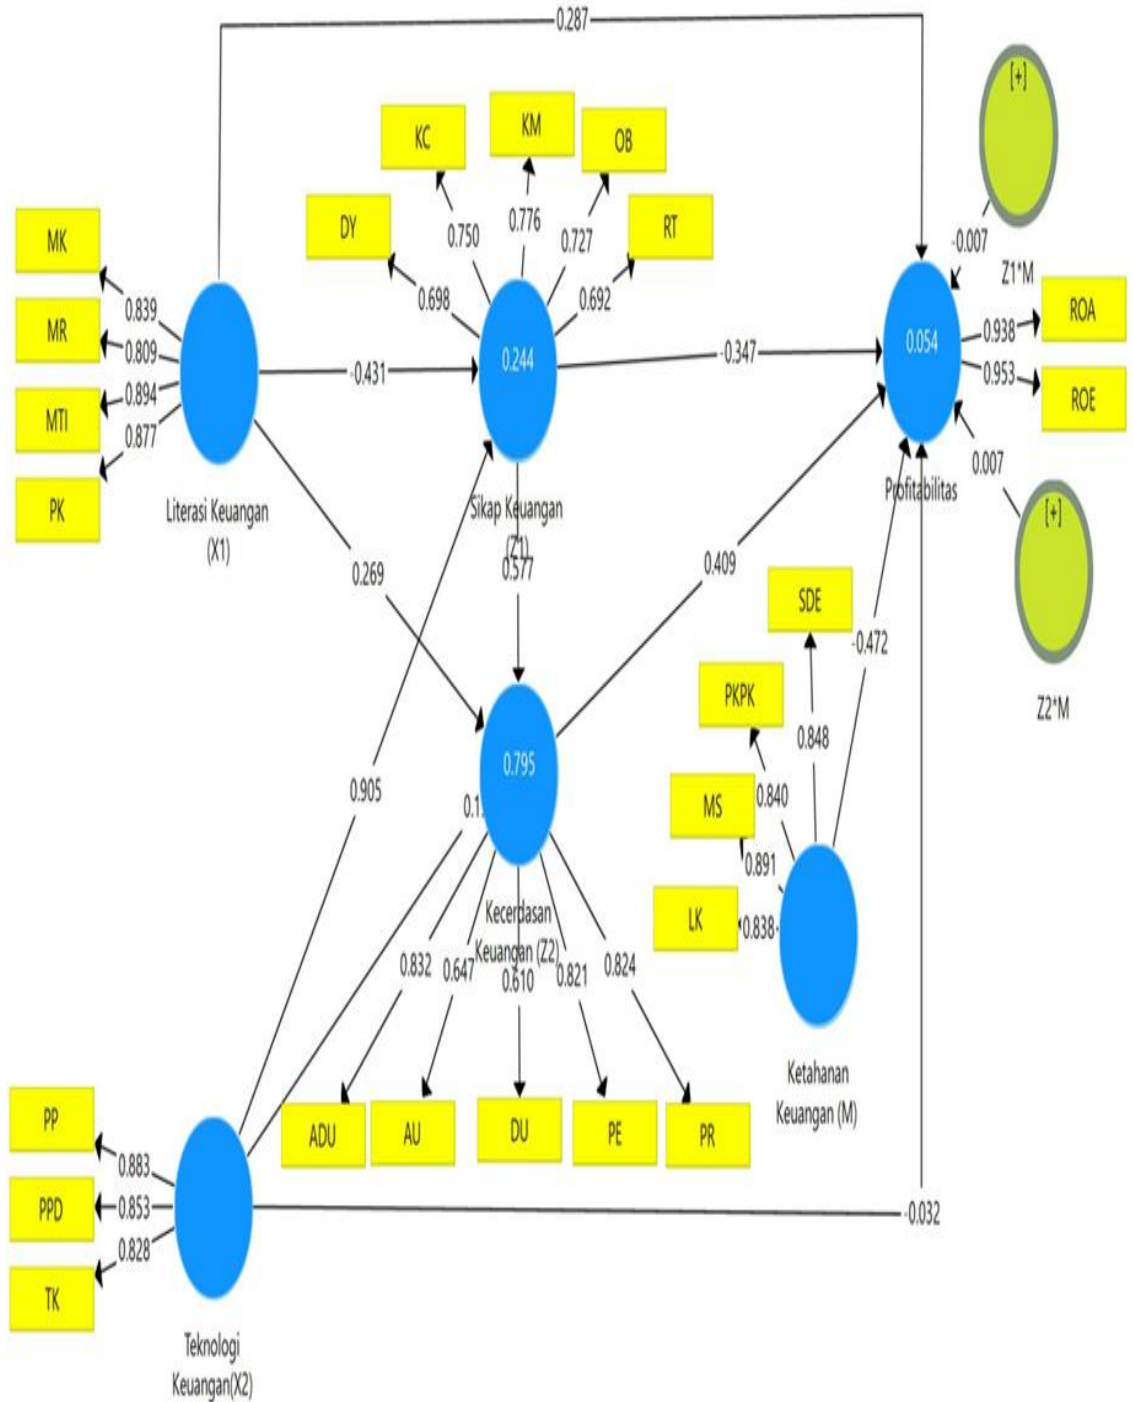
0.287

KC
KM
OB
DY
RT
[+]
0.750
0.776
0.727
-0.007
MK
0.698
0.692
Z1*M
0.839
ROA
MR
0.809
-0.431
0.244
-0.347
0.054
0.938
0.894
0.953
MTI
ROE
0.877
0.007
PK
Literasi Keuangan (X1)
Sikap Keuangan (Z1)
Profitabilitas
[+]
0.269
0.577
0.409
SDE
-0.472
PKPK
Z2*M
0.848
0.795
0.905
MS
0.840
0.1
0.891
LK
0.838
Kecerdasan Keuangan (Z2)
0.832
0.647
0.610
0.821
0.824
Ketahanan Keuangan (M)
PP
ADU
AU
DU
PE
PR
0.883
PPD
0.853
-0.032
0.828
TK
Teknologi Keuangan(X2)